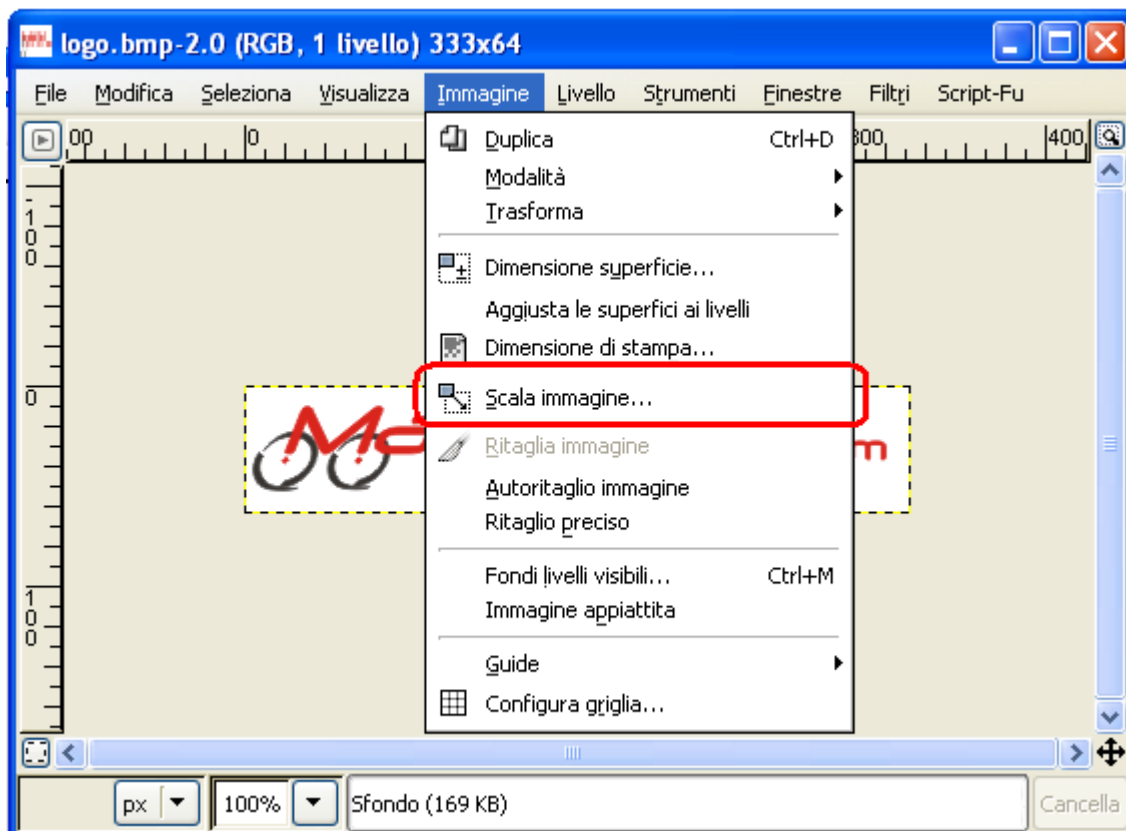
logo.bmp-2.0 (RGB, 1 livello) 333x64

File Modifica Seleziona Visualizza Immagine Livello Strumenti Finestre Filtri Script-Fu

00 0 300 400

100
0
100

Duplica Ctrl+D
Modalità
Trasforma
Dimensione superficie...
Aggiusta le superfici ai livelli
Dimensione di stampa...
Scala immagine...
Ritaglia immagine
Autoritaglio immagine
Ritaglio preciso
Fondi livelli visibili... Ctrl+M
Immagine appiattita
Guide
Configura griglia...

px 100% Sfondo (169 KB) Cancella